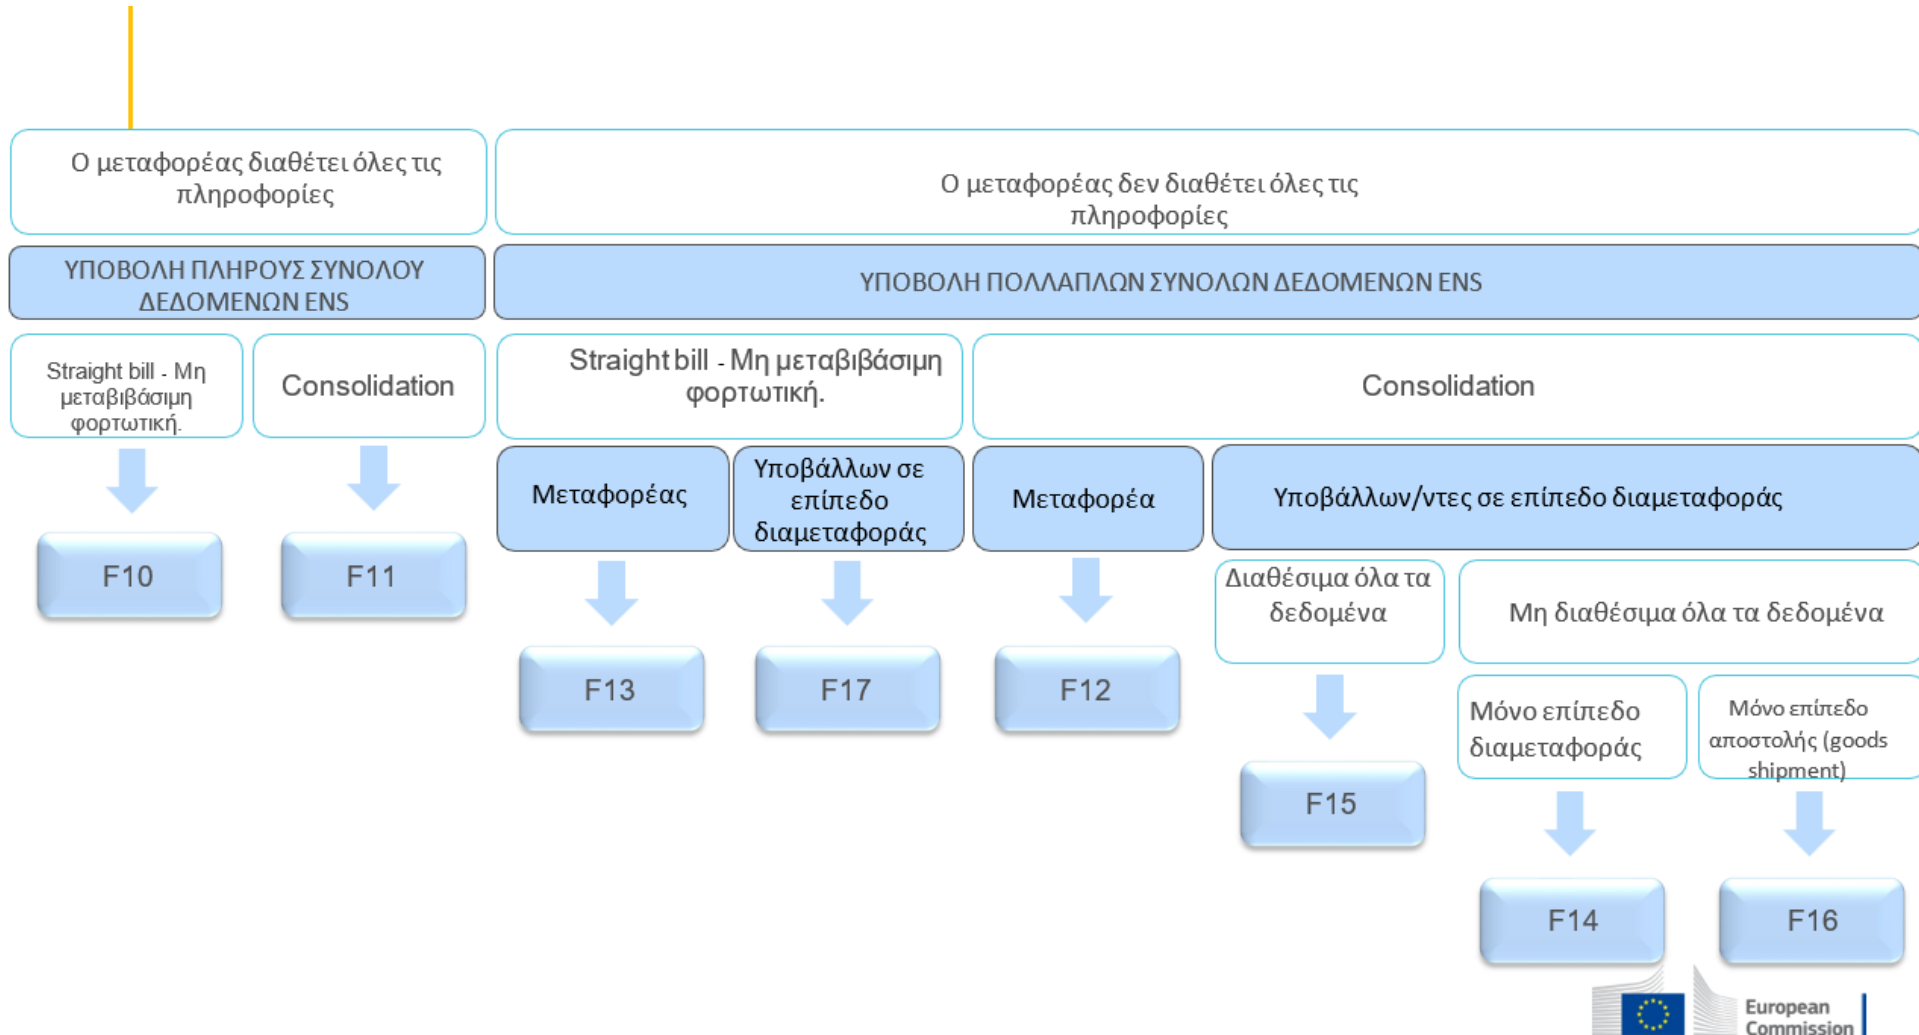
Ο μεταφορέας διαθέτει όλες τις πληροφορίες

Ο μεταφορέας δεν διαθέτει όλες τις πληροφορίες

ΥΠΟΒΟΛΗ ΠΛΗΡΟΥΣ ΣΥΝΟΛΟΥ ΔΕΔΟΜΕΝΩΝ ENS

ΥΠΟΒΟΛΗ ΠΟΛΛΑΠΛΩΝ ΣΥΝΟΛΩΝ ΔΕΔΟΜΕΝΩΝ ENS

Straight bill - Μη μεταβιβάσιμη φορτωτική.

Consolidation

Straight bill - Μη μεταβιβάσιμη φορτωτική.

Consolidation

F10

F11

Μεταφορέας

Υποβάλλων σε επίπεδο διαμεταφοράς

Μεταφορέα

Υποβάλλων/ντες σε επίπεδο διαμεταφοράς

Διαθέσιμα όλα τα δεδομένα

Μη διαθέσιμα όλα τα δεδομένα

F13

F17

F12

Μόνο επίπεδο διαμεταφοράς

Μόνο επίπεδο αποστολής (goods shipment)

F15

F14

F16

European Commission